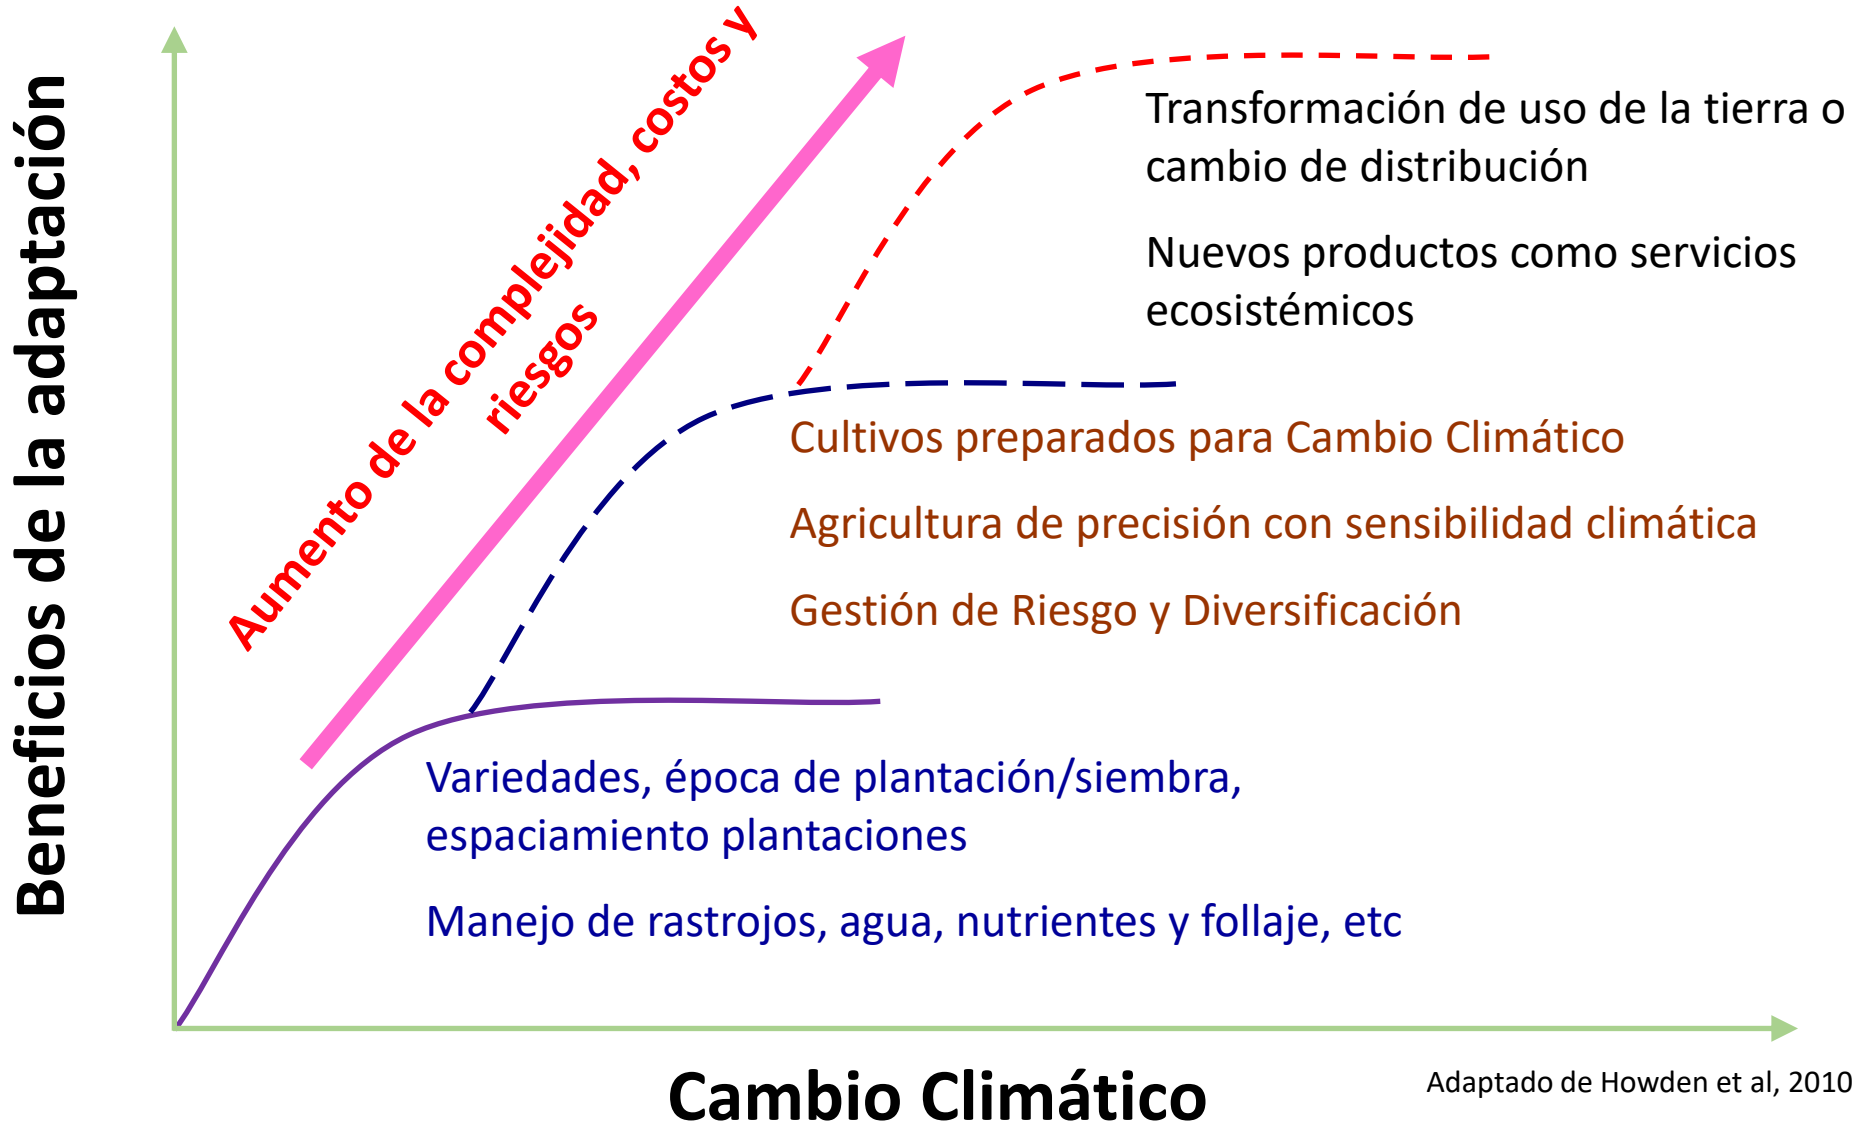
Beneficios de la adaptación

Aumento de la complejidad, costos y riesgos

Transformación de uso de la tierra o cambio de distribución

Nuevos productos como servicios ecosistémicos

Cultivos preparados para Cambio Climático

Agricultura de precisión con sensibilidad climática

Gestión de Riesgo y Diversificación

Variedades, época de plantación/siembra, espaciamiento plantaciones

Manejo de rastrojos, agua, nutrientes y follaje, etc

Cambio Climático

Adaptado de Howden et al, 2010